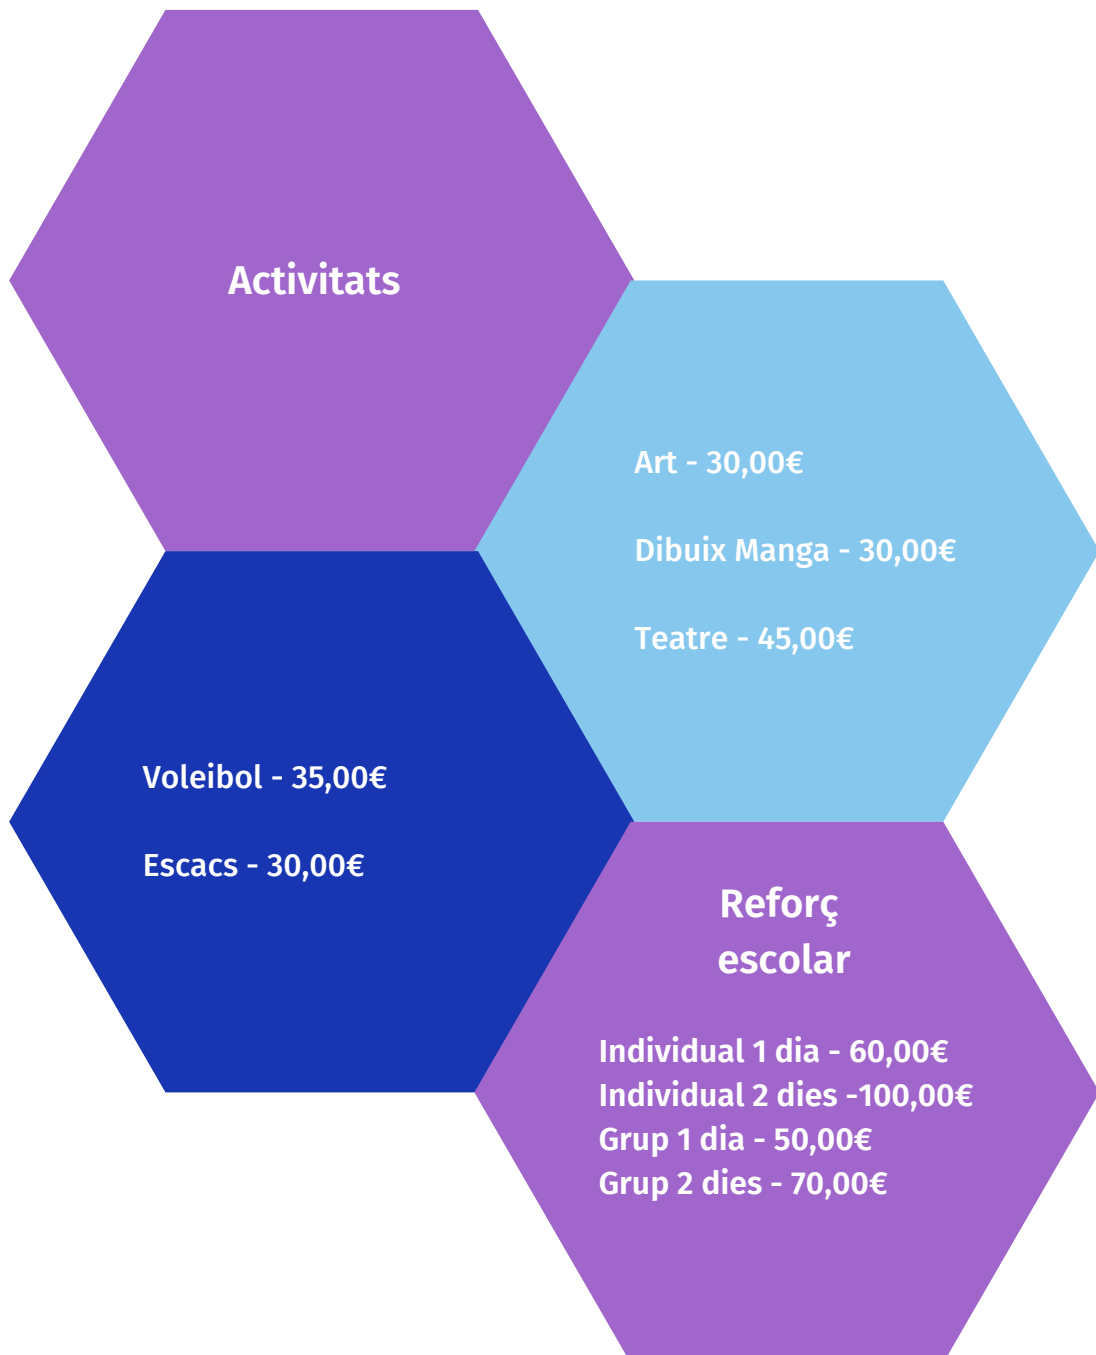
Activitats

Art - 30,00€

Dibuix Manga - 30,00€

Teatre - 45,00€

Voleibol - 35,00€

Escacs - 30,00€

Reforç escolar

Individual 1 dia - 60,00€
Individual 2 dies -100,00€
Grup 1 dia - 50,00€
Grup 2 dies - 70,00€